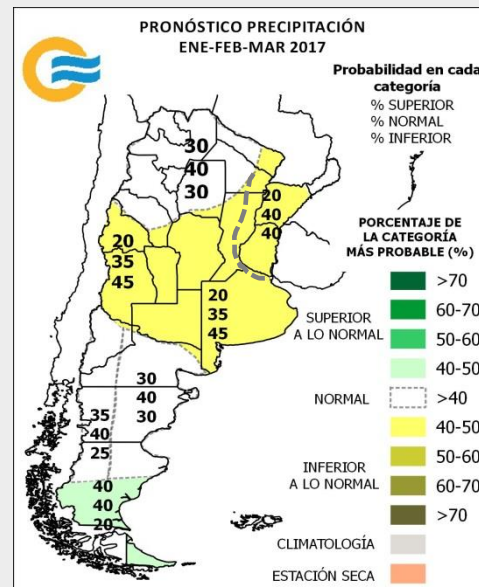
PRONÓSTICO PRECIPITACIÓN
ENE-FEB-MAR 2017

Probabilidad en cada categoría
% SUPERIOR
% NORMAL
% INFERIOR

30
40
30

20
40
40

20
35
45

20
35
45

30
40
30

35
40
25

40
40
20

PORCENTAJE DE LA CATEGORÍA MÁS PROBABLE (%)

SUPERIOR A LO NORMAL
>70
60-70
50-60
40-50

NORMAL
>40

INFERIOR A LO NORMAL
40-50
50-60
60-70
>70

CLIMATOLOGÍA

ESTACIÓN SECA